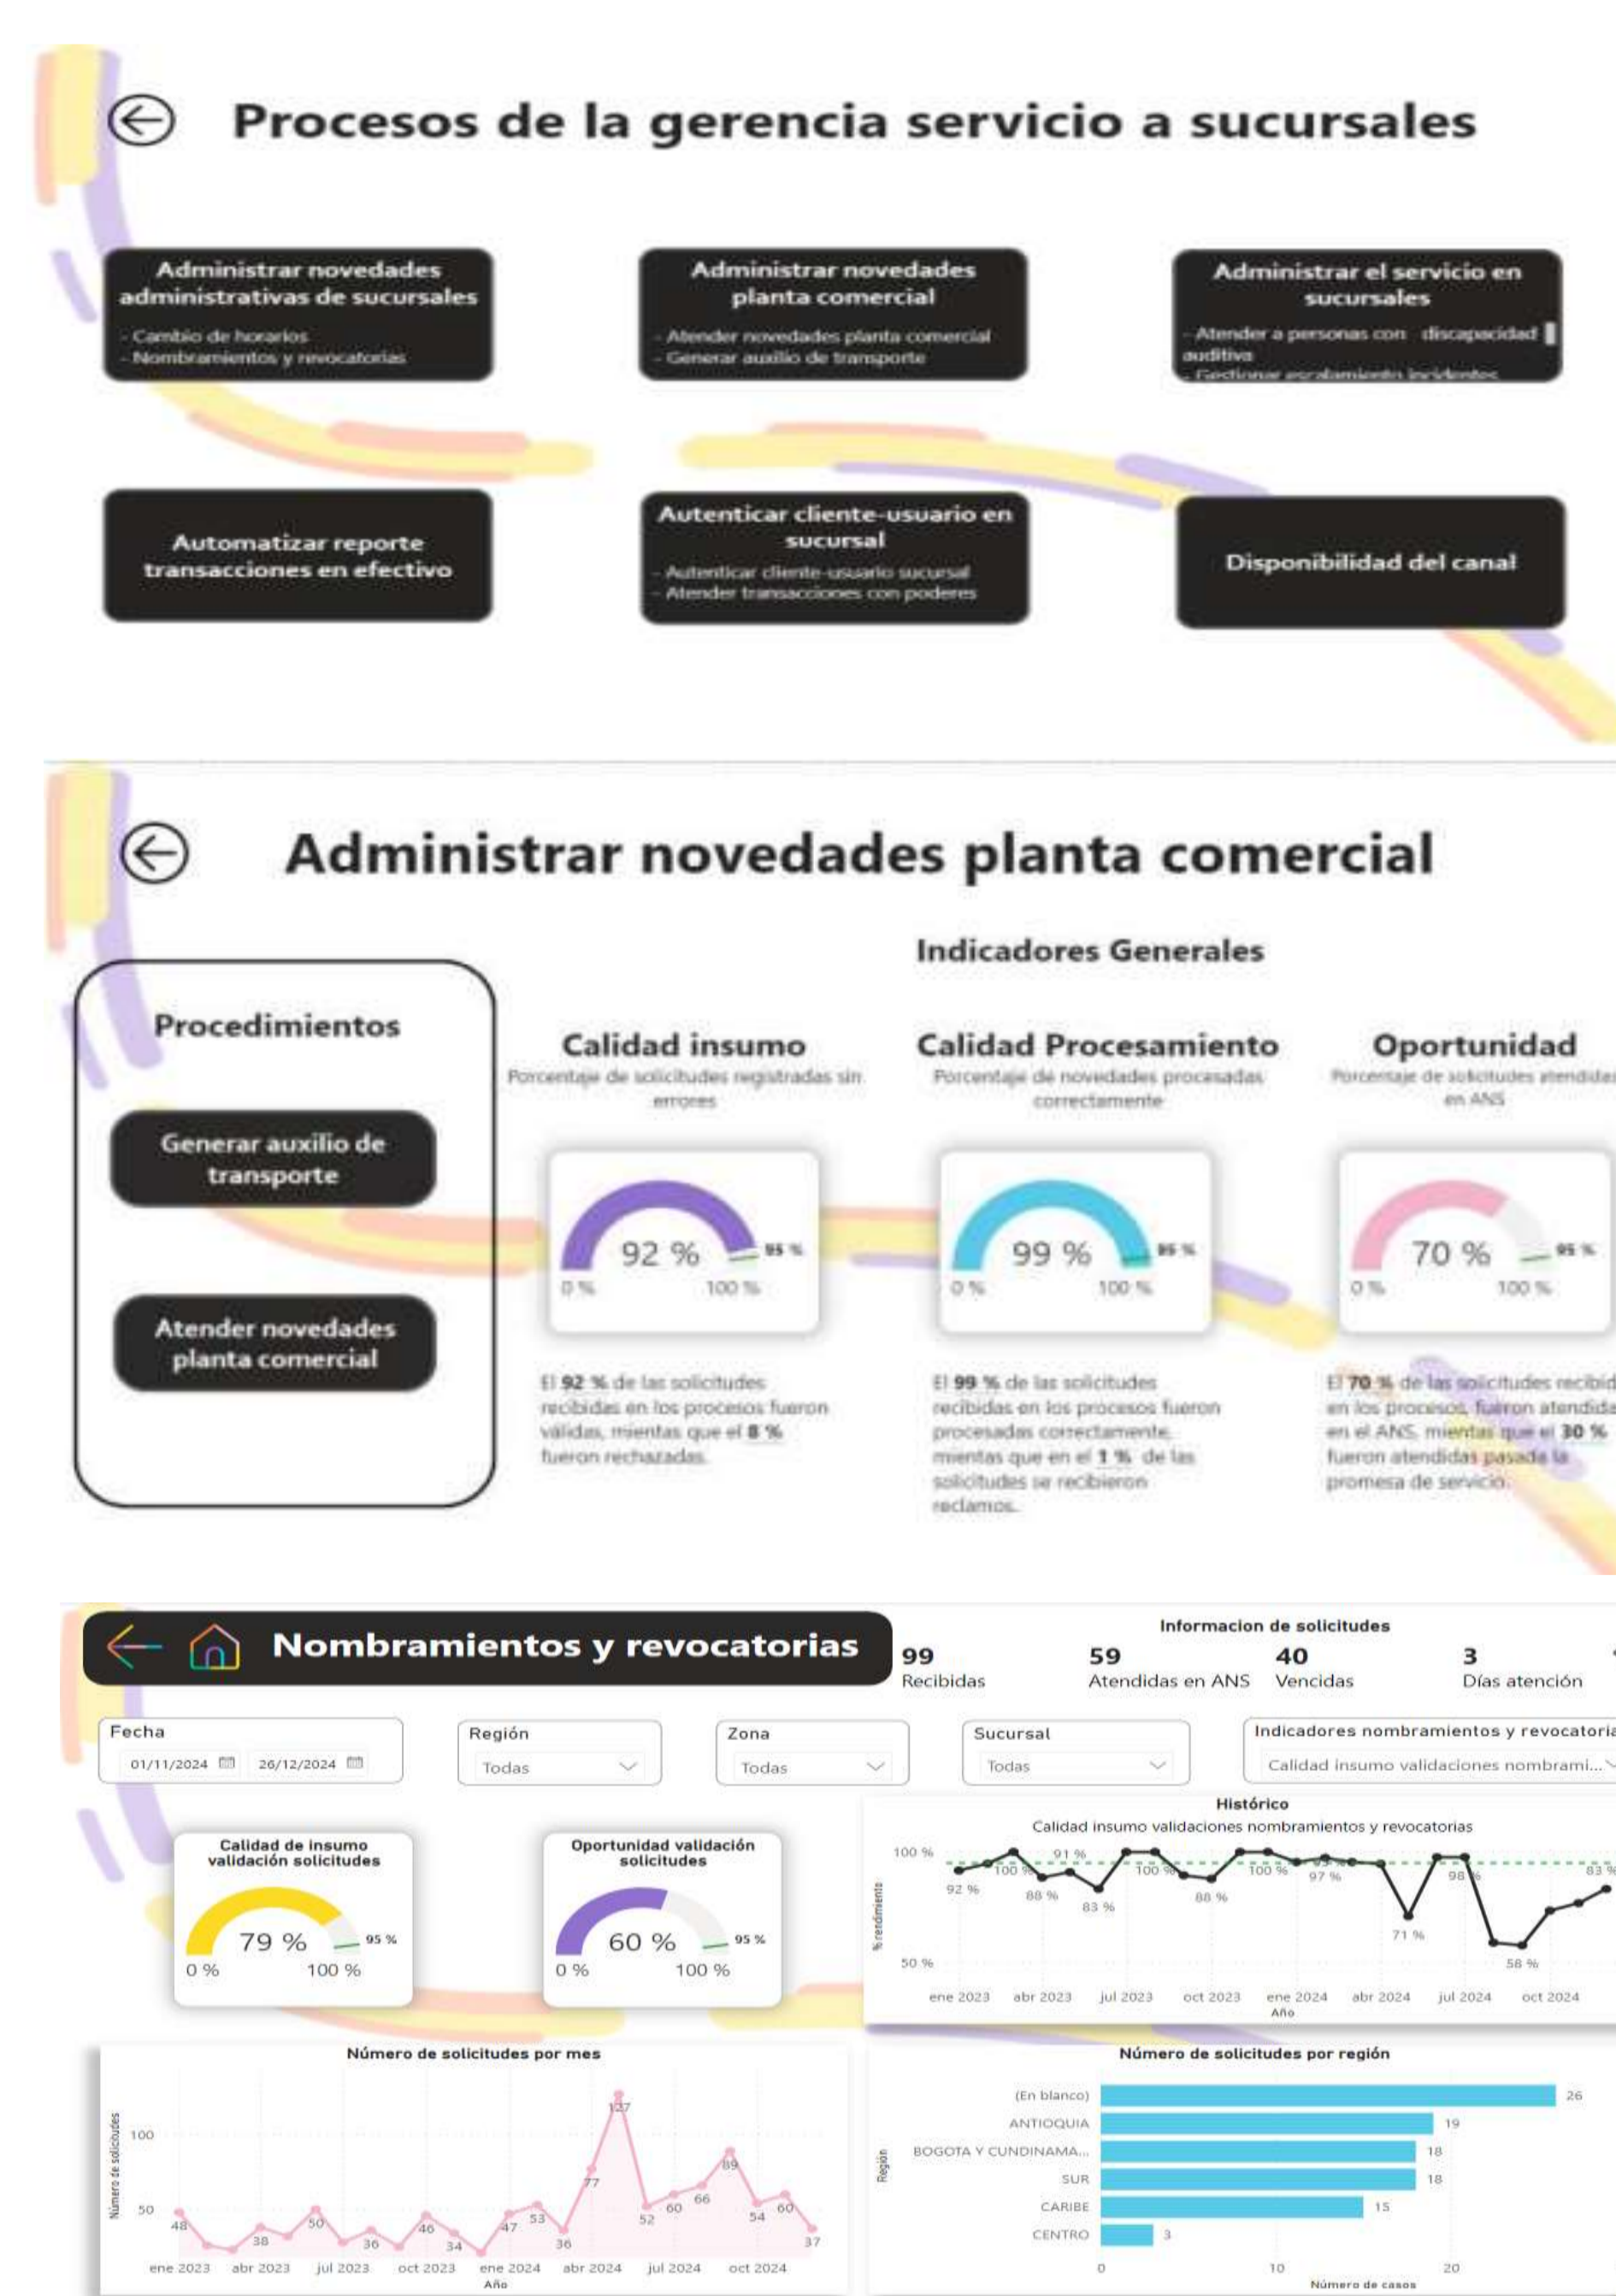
Procesos de la gerencia servicio a sucursales

Administrar novedades administrativas de sucursales
- Cambio de horarios
- Nombramientos y revocatorias

Administrar novedades planta comercial
- Atender novedades planta comercial
- Generar auxilio de transporte

Administrar el servicio en sucursales
- Atender a personas con discapacidad auditiva
- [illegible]

Automatizar reporte transacciones en efectivo

Autenticar cliente-usuario en sucursal
- Autenticar cliente-usuario sucursal
- Atender transacciones con poderes

Disponibilidad del canal

Administrar novedades planta comercial

Indicadores Generales

Procedimientos

Generar auxilio de transporte

Atender novedades planta comercial

Calidad insumo
Porcentaje de solicitudes registradas sin errores
92 % 95 % 0 % 100 %
El 92 % de las solicitudes recibidas en los procesos fueron válidas, mientras que el 8 % fueron rechazadas.

Calidad Procesamiento
Porcentaje de novedades procesadas correctamente
99 % 95 % 0 % 100 %
El 99 % de las solicitudes recibidas en los procesos fueron procesadas correctamente, mientras que en el 1 % de las solicitudes se recibieron reclamos.

Oportunidad
Porcentaje de solicitudes atendidas en ANS
70 % 95 % 0 % 100 %
El 70 % de las solicitudes recibid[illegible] en los procesos, fueron atendida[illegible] en el ANS, mientras que el 30 % fueron atendidas pasada la promesa de servicio.

Nombramientos y revocatorias

Informacion de solicitudes
99 Recibidas
59 Atendidas en ANS
40 Vencidas
3 Días atención

Fecha 01/11/2024 26/12/2024
Región Todas
Zona Todas
Sucursal Todas
Indicadores nombramientos y revocatoria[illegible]
Calidad insumo validaciones nombrami...

Calidad de insumo validación solicitudes
79 % 95 % 0 % 100 %

Oportunidad validación solicitudes
60 % 95 % 0 % 100 %

Histórico
Calidad insumo validaciones nombramientos y revocatorias
100 % 50 % % rendimiento
92 % 100 % 91 % 88 % 83 % 100 % 88 % 100 % 97 % 71 % 98 % 58 % 83 %
ene 2023 abr 2023 jul 2023 oct 2023 ene 2024 abr 2024 jul 2024 oct 2024
Año

Número de solicitudes por mes
Número de solicitudes
100 50
48 38 50 36 46 34 47 53 36 77 127 52 60 66 89 54 60 37
ene 2023 abr 2023 jul 2023 oct 2023 ene 2024 abr 2024 jul 2024 oct 2024
Año

Número de solicitudes por región
Región
(En blanco) 26
ANTIOQUIA 19
BOGOTA Y CUNDINAMA... 18
SUR 18
CARIBE 15
CENTRO 3
0 10 20
Número de casos